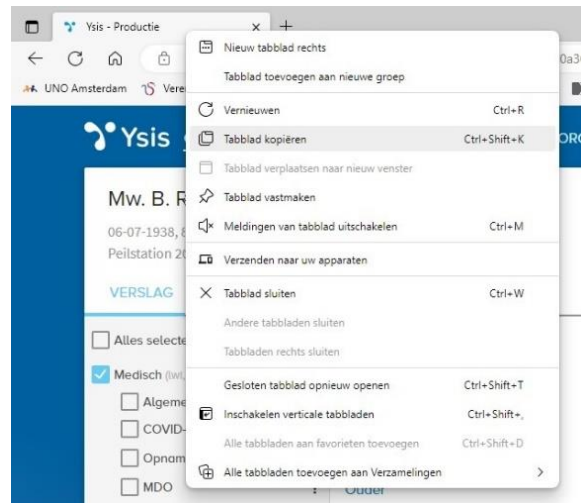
Ysis - Productie

UNO Amsterdam
Vere

Ysis

Mw. B. R
06-07-1938, 8
Peilstation 20

VERSLAG

Alles selecte
Medisch (lwl,
Algeme
COVID-
Opnam
MDO

Nieuw tabblad rechts
Tabblad toevoegen aan nieuwe groep
Vernieuwen Ctrl+R
Tabblad kopiëren Ctrl+Shift+K
Tabblad verplaatsen naar nieuw venster
Tabblad vastmaken
Meldingen van tabblad uitschakelen Ctrl+M
Verzenden naar uw apparaten
Tabblad sluiten Ctrl+W
Andere tabbladen sluiten
Tabbladen rechts sluiten
Gesloten tabblad opnieuw openen Ctrl+Shift+T
Inschakelen verticale tabbladen Ctrl+Shift+,
Alle tabbladen aan favorieten toevoegen Ctrl+Shift+D
Alle tabbladen toevoegen aan Verzamelingen

Ouder